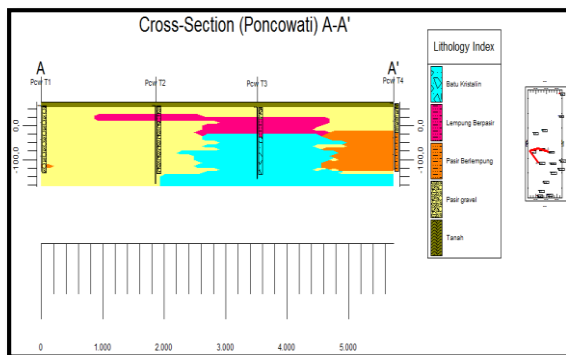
Cross-Section (Poncowati) A-A'

A
Pcw T1
Pcw T2
Pcw T3
A'
Pcw T4

0.0
-100.0

0.0
-100.0

Lithology Index
Batu Kristalin
Lempung Berpasir
Pasir Berlempung
Pasir gravel
Tanah

0
1.000
2.000
3.000
4.000
5.000